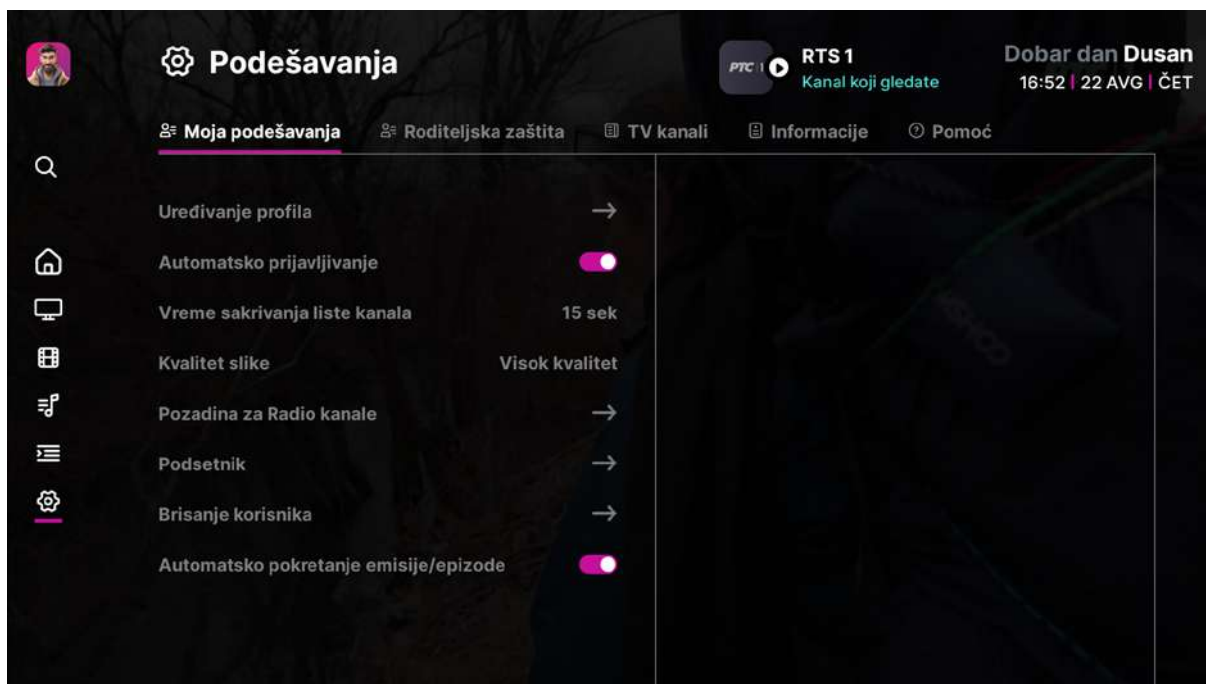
Podešavanja

РТС 1

RTS 1
Kanal koji gledate

Dobar dan Dusan
16:52 | 22 AVG | ČET

Moja podešavanja | Roditeljska zaštita | TV kanali | Informacije | Pomoć

Uređivanje profila →

Automatsko prijavljivanje

Vreme sakrivanja liste kanala 15 sek

Kvalitet slike Visok kvalitet

Pozadina za Radio kanale →

Podsetnik →

Brisanje korisnika →

Automatsko pokretanje emisije/epizode